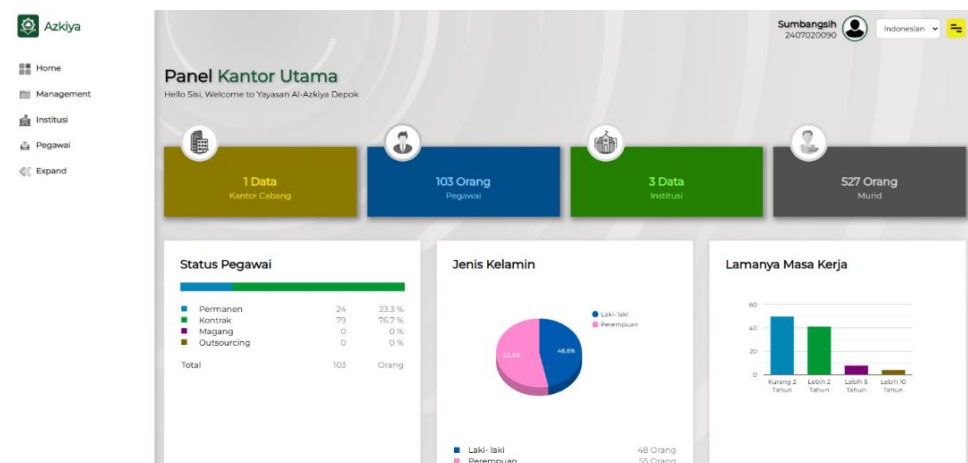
Azkiya

Home
Management
Institusi
Pegawai
Expand

Sumbangsih
2407020090

Indonesian

Panel Kantor Utama
Hello Sisi, Welcome to Yayasan Al-Azkiya Depok

1 Data
Kantor Cabang

103 Orang
Pegawai

3 Data
Institusi

527 Orang
Murid

Status Pegawai

| | | |
|---|---|---|
| Permanen | 24 | 23.3 % |
| Kontrak | 79 | 76.7 % |
| Magang | 0 | 0 % |
| Outsourcing | 0 | 0 % |
| Total | 103 | Orang |

Jenis Kelamin

Laki- laki
Perempuan

53.4%
46.6%

Laki- laki 48 Orang
Perempuan 55 Orang

Lamanya Masa Kerja

60
40
20
0

Kurang 2 Tahun
Lebih 2 Tahun
Lebih 5 Tahun
Lebih 10 Tahun